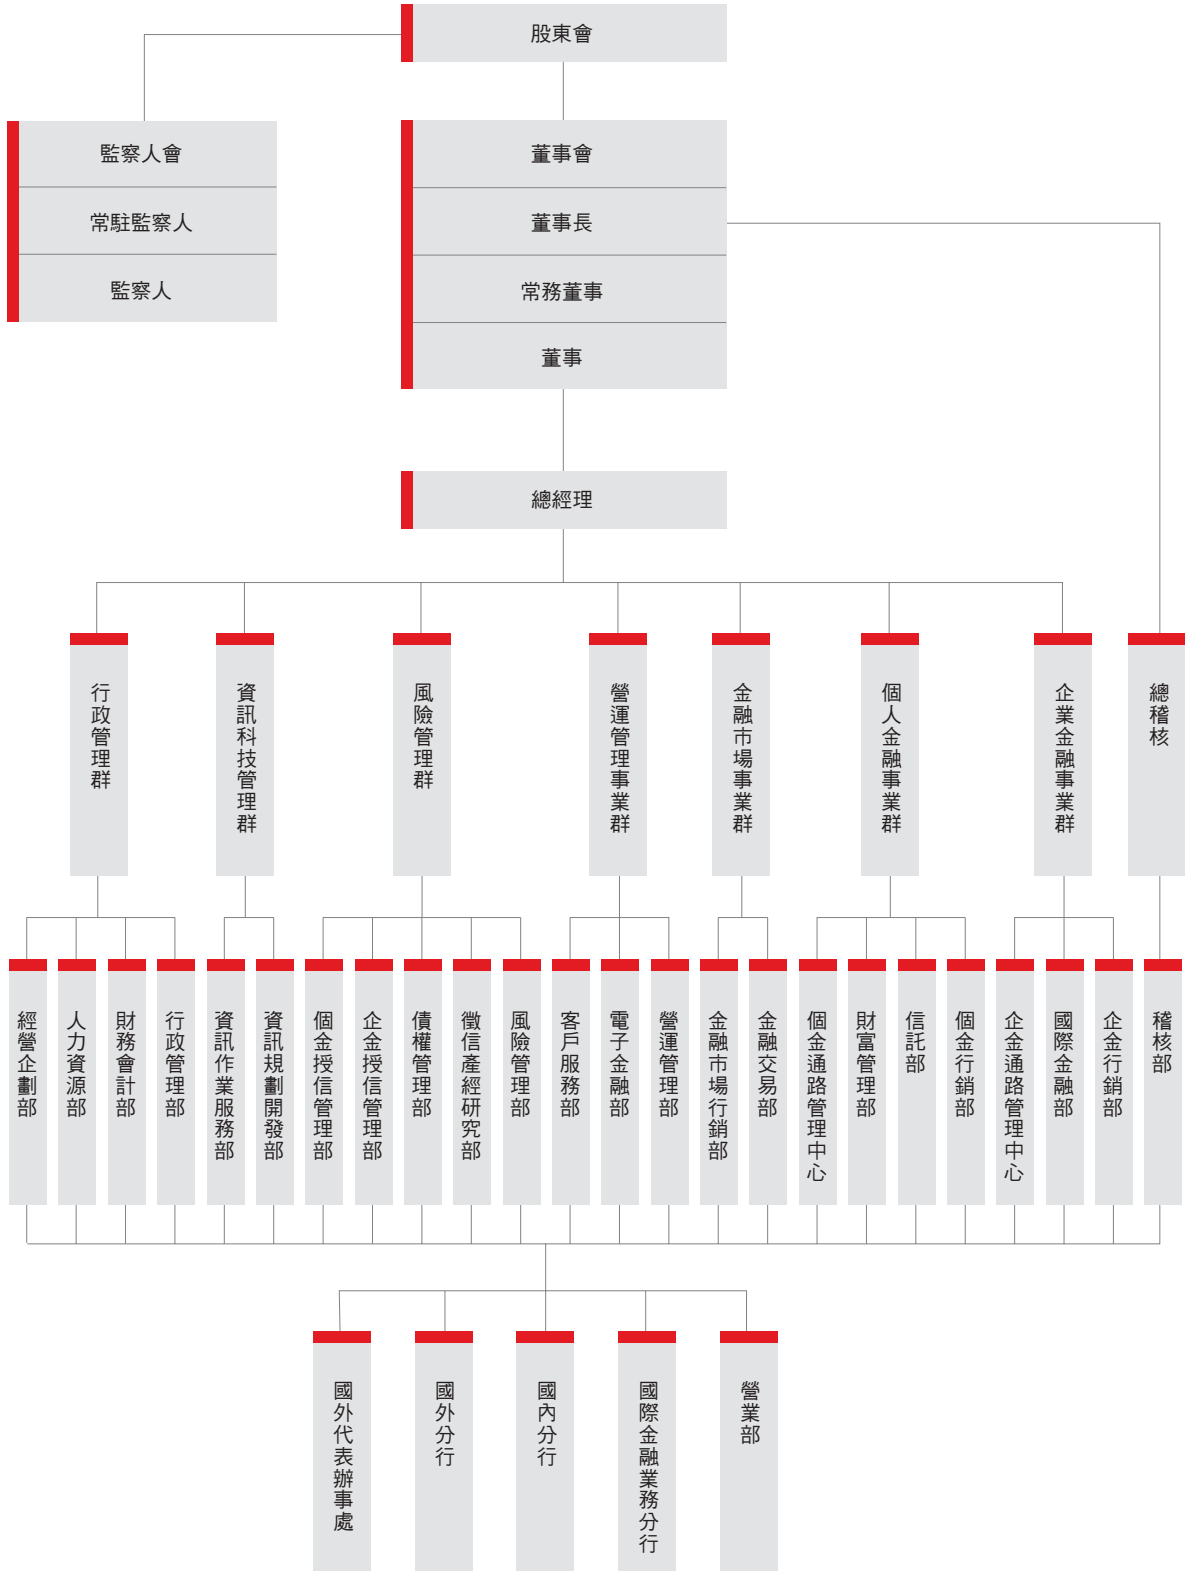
股東會

監察人會
常駐監察人
監察人

董事會
董事長
常務董事
董事

總經理

行政管理群
資訊科技管理群
風險管理群
營運管理事業群
金融市場事業群
個人金融事業群
企業金融事業群
總稽核

經營企劃部
人力資源部
財務會計部
行政管理部
資訊作業服務部
資訊規劃開發部
個金授信管理部
企金授信管理部
債權管理部
徵信產經研究部
風險管理部
客戶服務部
電子金融部
營運管理部
金融市場行銷部
金融交易部
個金通路管理中心
財富管理部
信託部
個金行銷部
企金通路管理中心
國際金融部
企金行銷部
稽核部

國外代表辦事處
國外分行
國內分行
國際金融業務分行
營業部